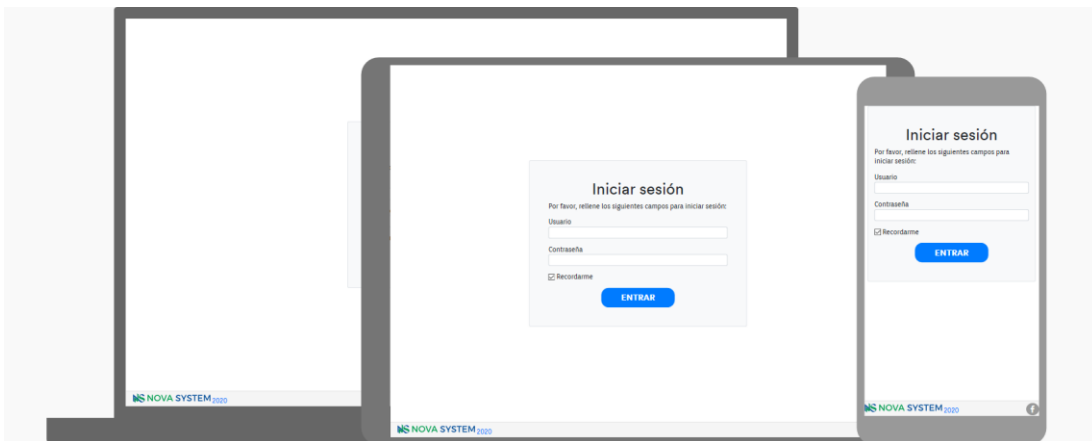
Iniciar sesión

Por favor, rellene los siguientes campos para iniciar sesión:

Usuario

Contraseña

☑ Recordarme

ENTRAR

NS NOVA SYSTEM 2020

Iniciar sesión

Por favor, rellene los siguientes campos para iniciar sesión:

Usuario

Contraseña

☑ Recordarme

ENTRAR

NS NOVA SYSTEM 2020

NS NOVA SYSTEM 2020